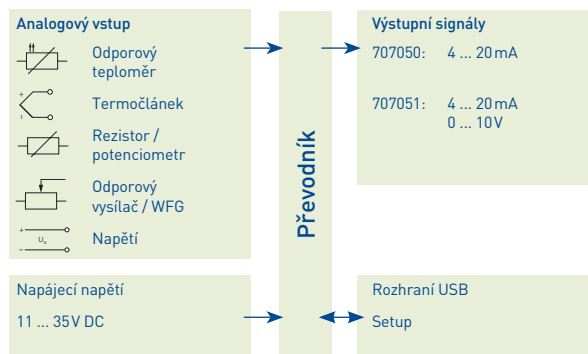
Analogový vstup

Odporový teploměr

Termočlánek

Rezistor / potenciometr

Odporový vysílač / WFG

$U_x$

Napětí

Převodník

Výstupní signály

707050: 4 ... 20 mA

707051: 4 ... 20 mA
0 ... 10 V

Napájecí napětí

11 ... 35 V DC

Rozhraní USB

Setup